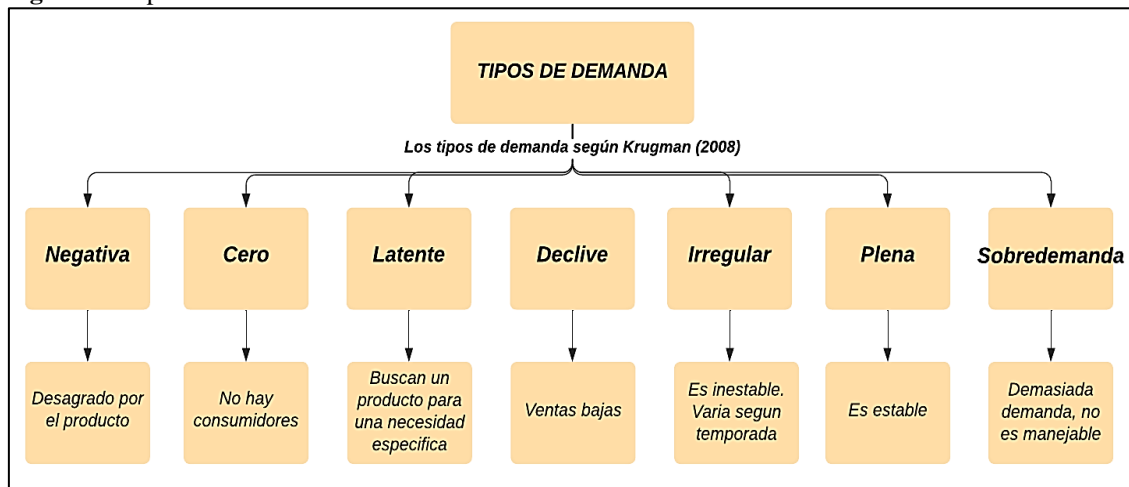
TIPOS DE DEMANDA

Los tipos de demanda según Krugman (2008)

Negativa

Desagrado por el producto

Cero

No hay consumidores

Latente

Buscan un producto para una necesidad especifica

Declive

Ventas bajas

Irregular

Es inestable. Varia segun temporada

Plena

Es estable

Sobredemanda

Demasiada demanda, no es manejable